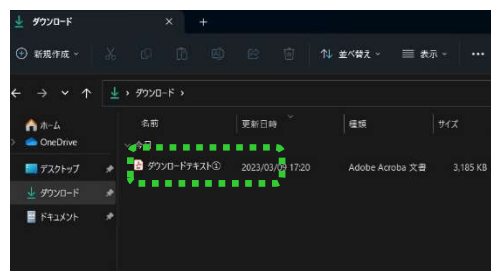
ダウンロード × +

新規作成 並べ替え 表示 ···

← → ∨ ↑ ダウンロード >

ホーム
OneDrive
デスクトップ
ダウンロード
ドキュメント

| 名前 | 更新日時 | 種類 | サイズ |
|---|---|---|---|
| 今日 | | | |
| ダウンロードテキスト① | 2023/03/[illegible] 17:20 | Adobe Acroba 文書 | 3,185 KB |